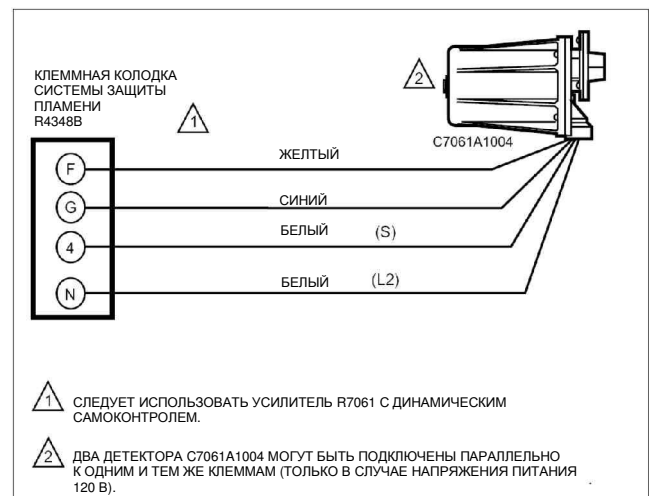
КЛЕММНАЯ КОЛОДКА СИСТЕМЫ ЗАЩИТЫ ПЛАМЕНИ R4348B

1

2

C7061A1004

F

G

4

N

ЖЕЛТЫЙ

СИНИЙ

БЕЛЫЙ (S)

БЕЛЫЙ (L2)

1 СЛЕДУЕТ ИСПОЛЬЗОВАТЬ УСИЛИТЕЛЬ R7061 С ДИНАМИЧЕСКИМ САМОКОНТРОЛЕМ.

2 ДВА ДЕТЕКТОРА C7061A1004 МОГУТ БЫТЬ ПОДКЛЮЧЕНЫ ПАРАЛЛЕЛЬНО К ОДНИМ И ТЕМ ЖЕ КЛЕММАМ (ТОЛЬКО В СЛУЧАЕ НАПРЯЖЕНИЯ ПИТАНИЯ 120 В).